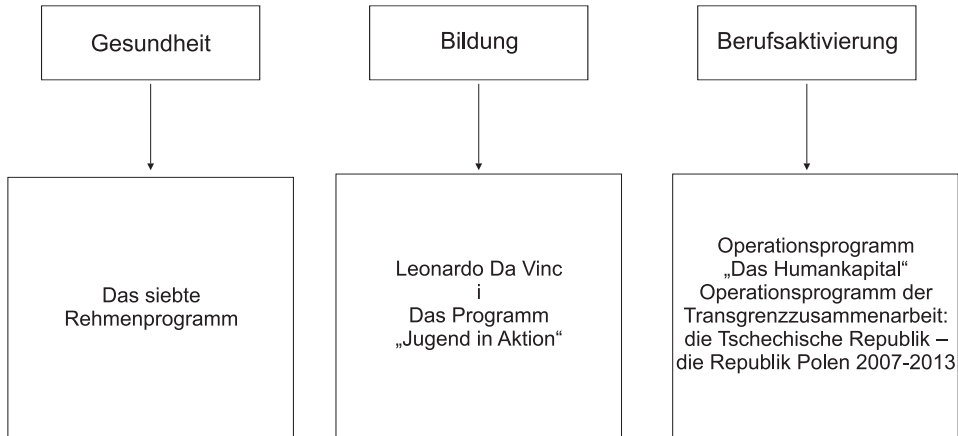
Gesundheit

Bildung

Berufsaktivierung

Das siebte Rehmenprogramm

Leonardo Da Vinc
i
Das Programm
„Jugend in Aktion“

Operationsprogramm
„Das Humankapital“
Operationsprogramm der Transgrenzzusammenarbeit: die Tschechische Republik – die Republik Polen 2007-2013